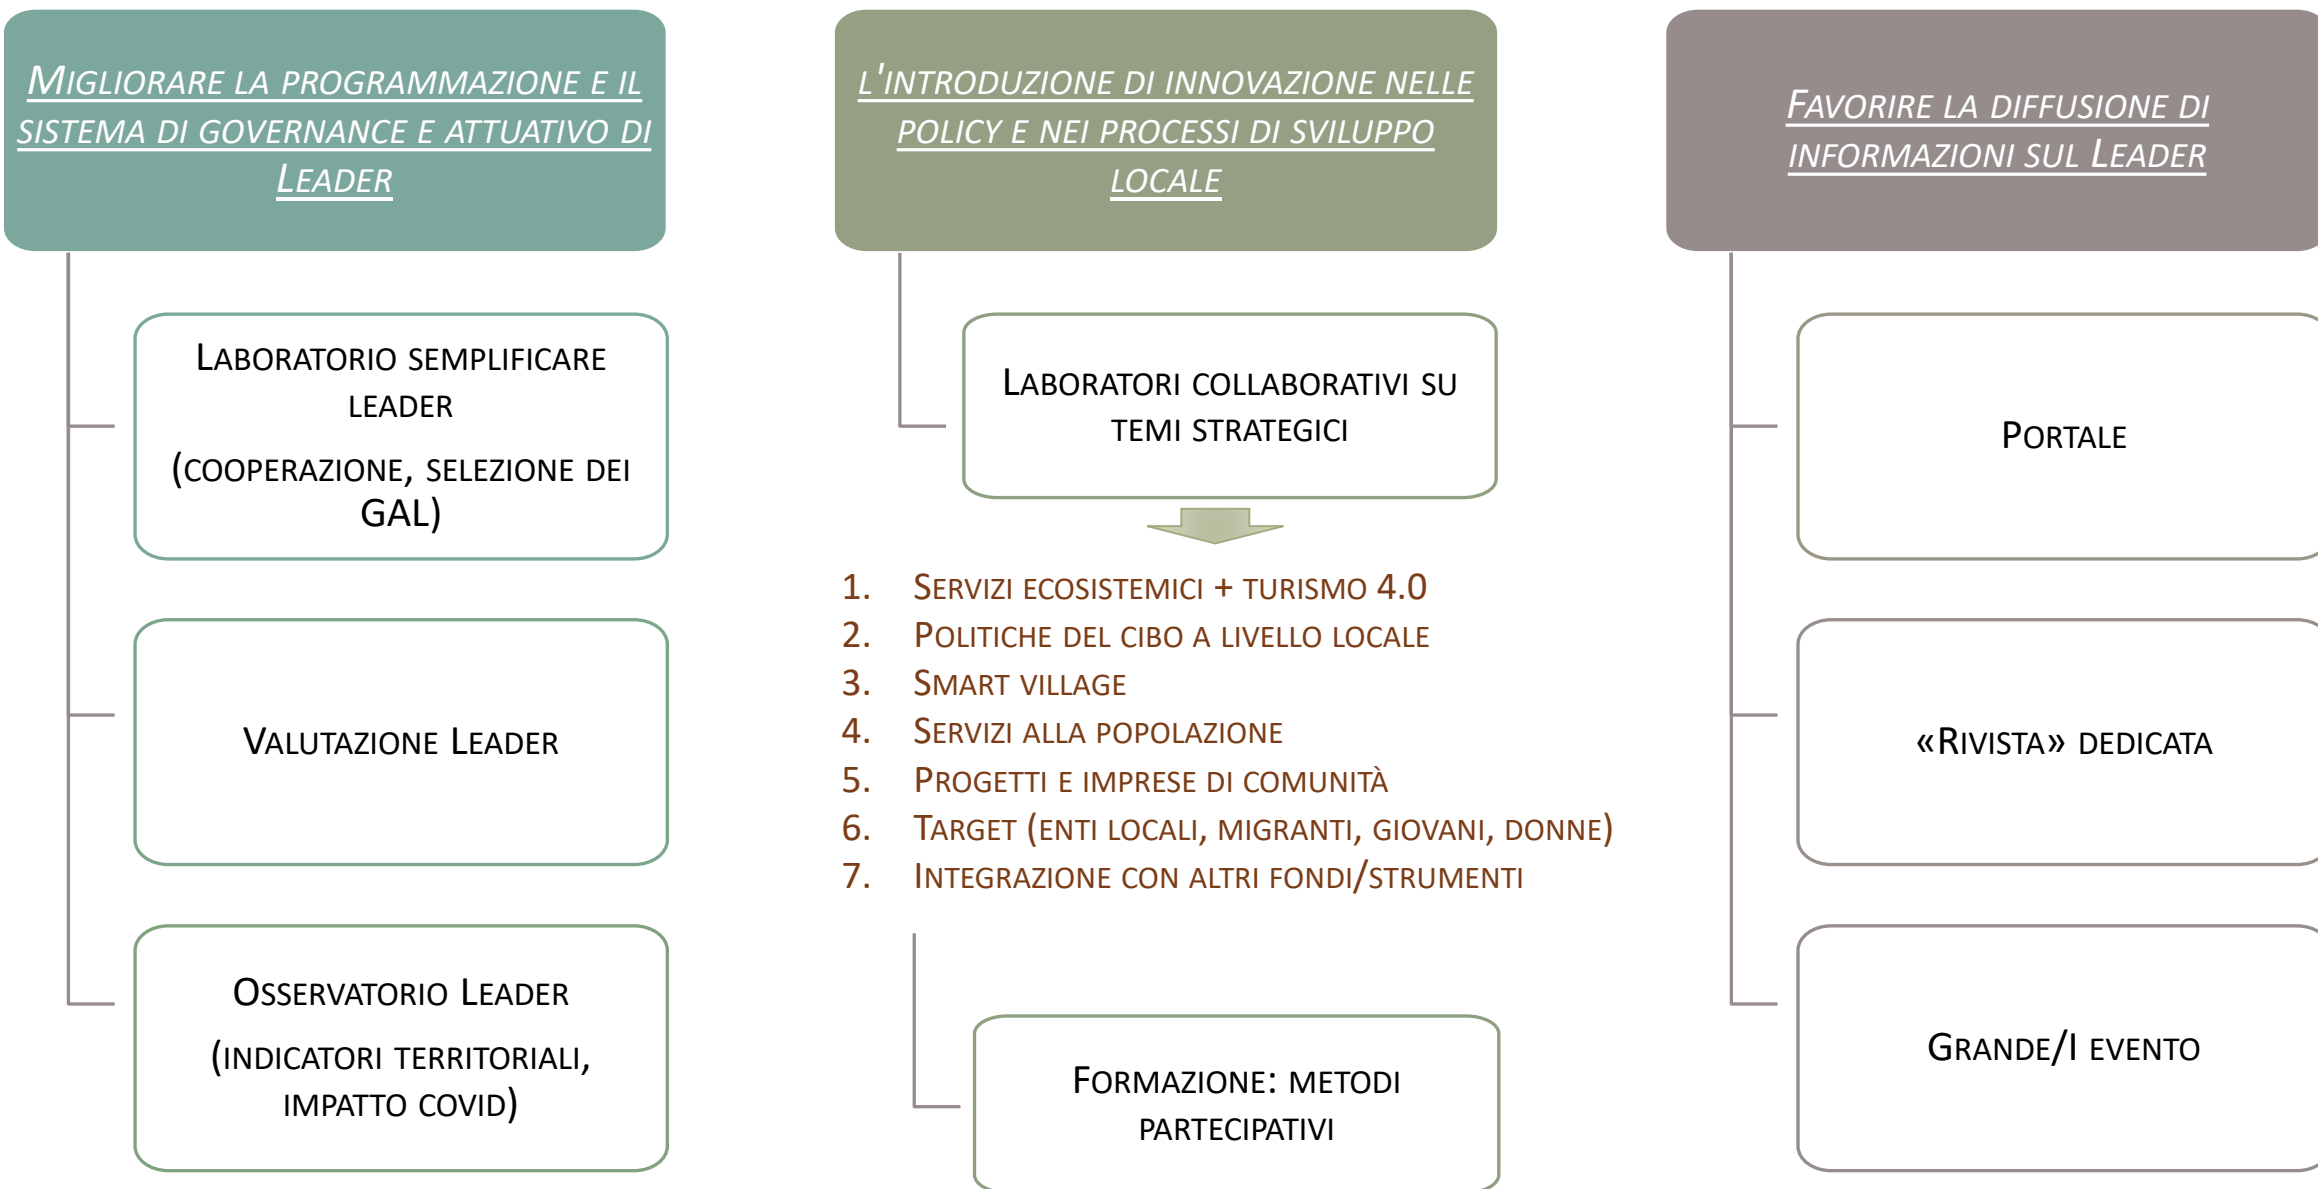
Migliorare la programmazione e il sistema di governance e attuativo di Leader

Laboratorio semplificare leader
(cooperazione, selezione dei GAL)

Valutazione Leader

Osservatorio Leader
(indicatori territoriali, impatto covid)

L'introduzione di innovazione nelle policy e nei processi di sviluppo locale

Laboratori collaborativi su temi strategici

1. Servizi ecosistemici + turismo 4.0
2. Politiche del cibo a livello locale
3. Smart village
4. Servizi alla popolazione
5. Progetti e imprese di comunità
6. Target (enti locali, migranti, giovani, donne)
7. Integrazione con altri fondi/strumenti

Formazione: metodi partecipativi

Favorire la diffusione di informazioni sul Leader

Portale

«Rivista» dedicata

Grande/i evento